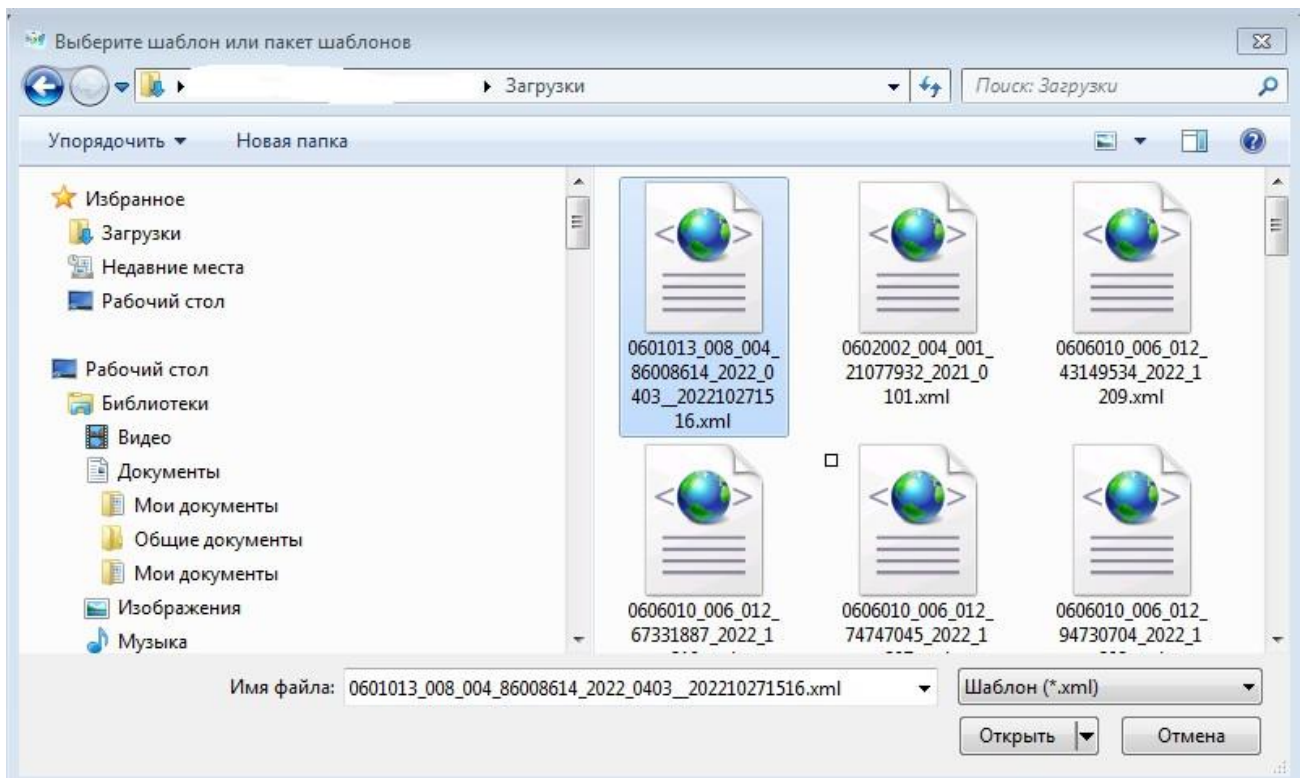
Выберите шаблон или пакет шаблонов

▸ Загрузки

Поиск: Загрузки

Упорядочить ▾ Новая папка

Избранное
Загрузки
Недавние места
Рабочий стол

Рабочий стол
Библиотеки
Видео
Документы
Мои документы
Общие документы
Мои документы
Изображения
Музыка

0601013_008_004_86008614_2022_0403__202210271516.xml

0602002_004_001_21077932_2021_0101.xml

0606010_006_012_43149534_2022_1209.xml

0606010_006_012_67331887_2022_1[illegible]

0606010_006_012_74747045_2022_1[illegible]

0606010_006_012_94730704_2022_1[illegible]

Имя файла: 0601013_008_004_86008614_2022_0403__202210271516.xml

Шаблон (*.xml)

Открыть

Отмена